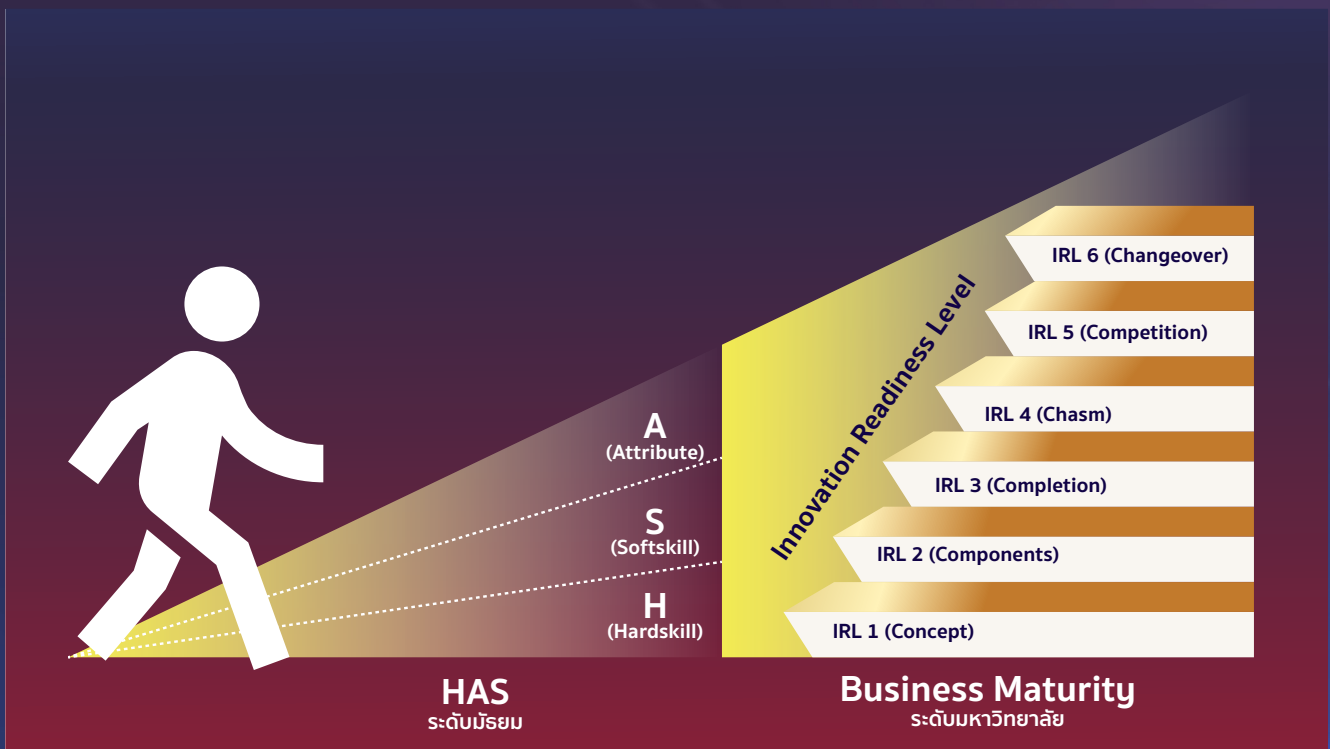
A
(Attribute)

S
(Softskill)

H
(Hardskill)

Innovation Readiness Level

IRL 6 (Changeover)

IRL 5 (Competition)

IRL 4 (Chasm)

IRL 3 (Completion)

IRL 2 (Components)

IRL 1 (Concept)

HAS
ระดับมัธยม

Business Maturity
ระดับมหาวิทยาลัย